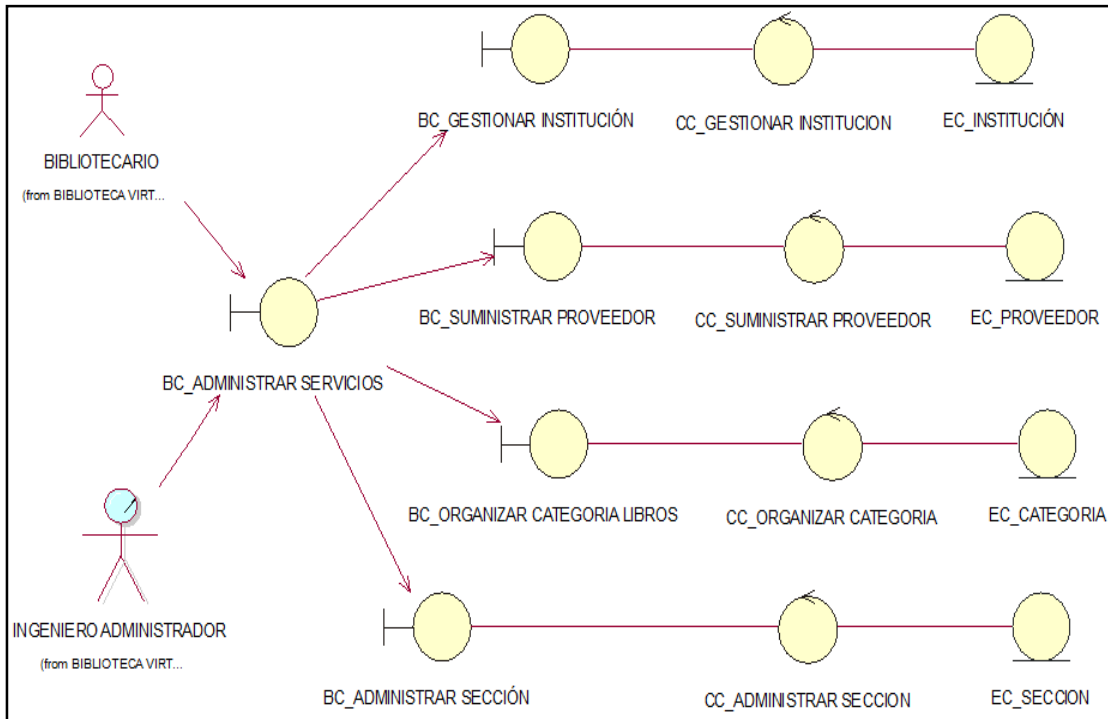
BIBLIOTECARIO
(from BIBLIOTECA VIRT...

BC_GESTIONAR INSTITUCIÓN
CC_GESTIONAR INSTITUCION
EC_INSTITUCIÓN

BC_SUMINISTRAR PROVEEDOR
CC_SUMINISTRAR PROVEEDOR
EC_PROVEEDOR

BC_ADMINISTRAR SERVICIOS

BC_ORGANIZAR CATEGORIA LIBROS
CC_ORGANIZAR CATEGORIA
EC_CATEGORIA

INGENIERO ADMINISTRADOR
(from BIBLIOTECA VIRT...

BC_ADMINISTRAR SECCIÓN
CC_ADMINISTRAR SECCION
EC_SECCION